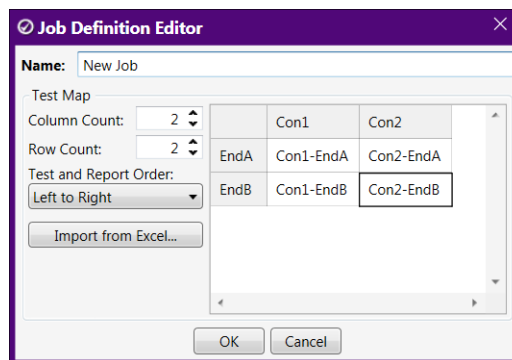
Job Definition Editor

Name: New Job

Test Map

Column Count: 2

Row Count: 2

Test and Report Order:

Left to Right

Import from Excel...

|  | Con1 | Con2 |
|---|---|---|
| EndA | Con1-EndA | Con2-EndA |
| EndB | Con1-EndB | Con2-EndB |

OK Cancel